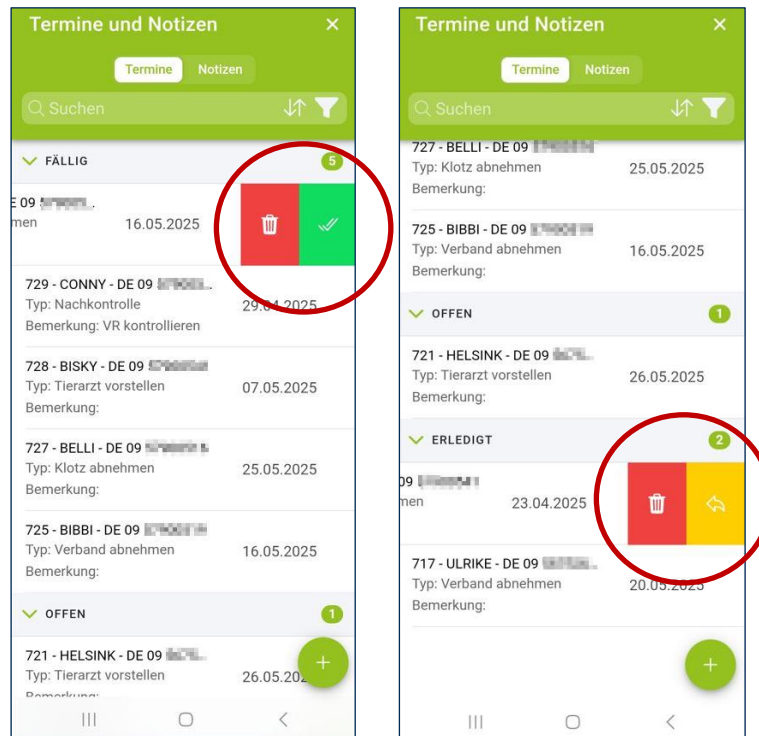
Termine und Notizen ×

Termine Notizen

Suchen

FÄLLIG 5

E 09 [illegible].
men 16.05.2025

729 - CONNY - DE 09 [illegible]
Typ: Nachkontrolle
Bemerkung: VR kontrollieren
29.04.2025

728 - BISKY - DE 09 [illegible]
Typ: Tierarzt vorstellen
Bemerkung:
07.05.2025

727 - BELLI - DE 09 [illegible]
Typ: Klotz abnehmen
Bemerkung:
25.05.2025

725 - BIBBI - DE 09 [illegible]
Typ: Verband abnehmen
Bemerkung:
16.05.2025

OFFEN 1

721 - HELSINK - DE 09 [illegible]
Typ: Tierarzt vorstellen
Bemerkung:
26.05.20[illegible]

+

Termine und Notizen ×

Termine Notizen

Suchen

727 - BELLI - DE 09 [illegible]
Typ: Klotz abnehmen
Bemerkung:
25.05.2025

725 - BIBBI - DE 09 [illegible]
Typ: Verband abnehmen
Bemerkung:
16.05.2025

OFFEN 1

721 - HELSINK - DE 09 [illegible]
Typ: Tierarzt vorstellen
Bemerkung:
26.05.2025

ERLEDIGT 2

09 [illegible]
men 23.04.2025

717 - ULRIKE - DE 09 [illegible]
Typ: Verband abnehmen
Bemerkung:
20.05.2025

+